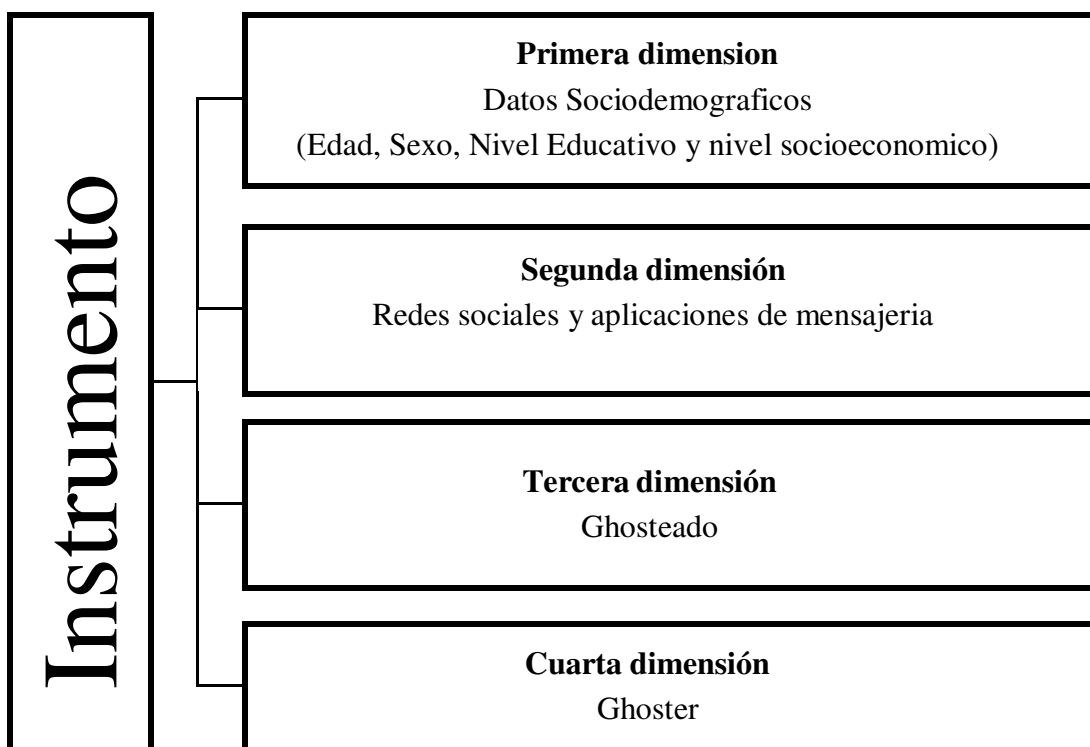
Instrumento

**Primera dimension**
Datos Sociodemograficos
(Edad, Sexo, Nivel Educativo y nivel socioeconomico)

**Segunda dimensión**
Redes sociales y aplicaciones de mensajeria

**Tercera dimensión**
Ghosteado

**Cuarta dimensión**
Ghoster